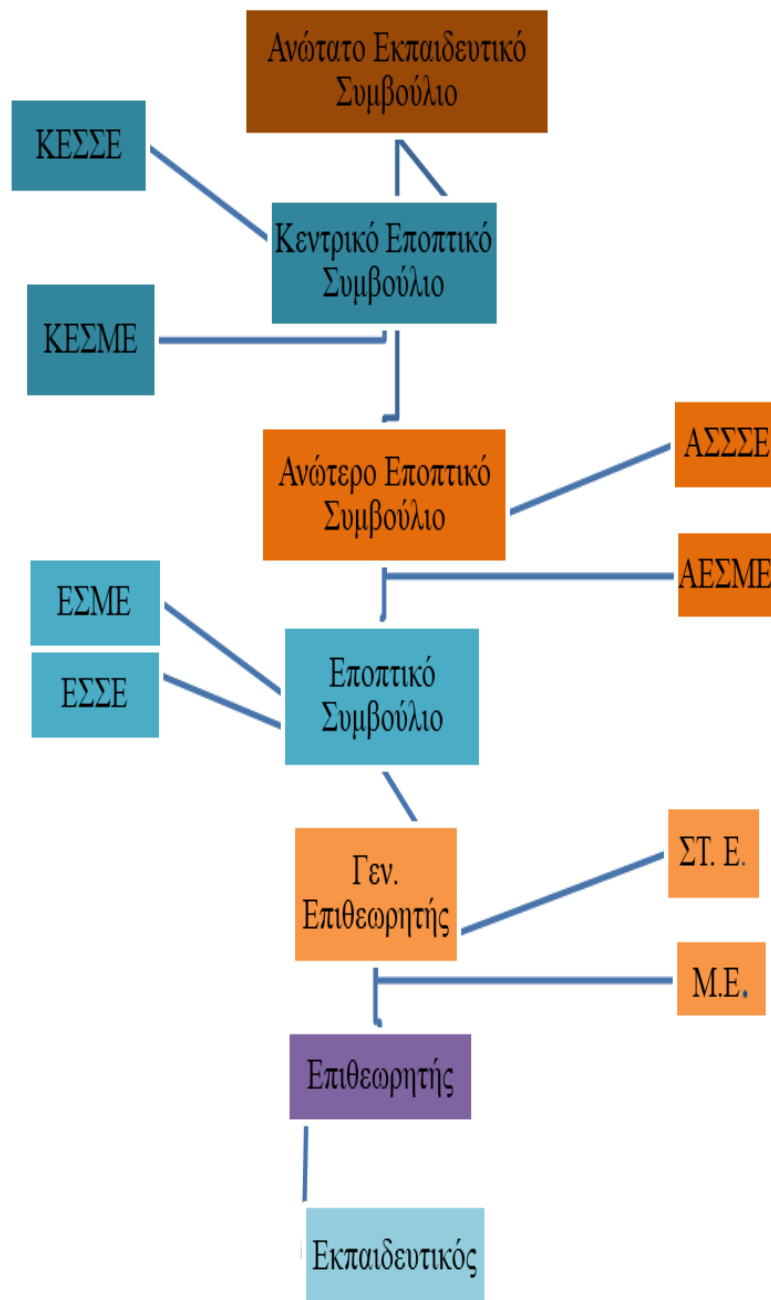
Ανώτατο Εκπαιδευτικό Συμβούλιο

ΚΕΣΣΕ

Κεντρικό Εποπτικό Συμβούλιο

ΚΕΣΜΕ

Ανώτερο Εποπτικό Συμβούλιο

ΑΣΣΣΕ

ΑΕΣΜΕ

ΕΣΜΕ

ΕΣΣΕ

Εποπτικό Συμβούλιο

Γεν. Επιθεωρητής

ΣΤ. Ε.

Μ.Ε.

Επιθεωρητής

Εκπαιδευτικός